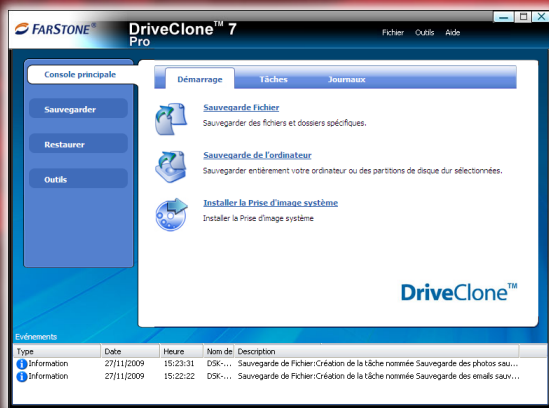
FarStone® DriveClone™ 7 Pro

Fichier Outils Aide

Console principale

Sauvegarder

Restaurer

Outils

Démarrage Tâches Journaux

Sauvegarde Fichier
Sauvegarder des fichiers et dossiers spécifiques.

Sauvegarde de l'ordinateur
Sauvegarder entièrement votre ordinateur ou des partitions de disque dur sélectionnées.

Installer la Prise d'image système
Installer la Prise d'image système

DriveClone™

Evénements

| Type | Date | Heure | Nom de | Description |
|---|---|---|---|---|
| Information | 27/11/2009 | 15:23:31 | DSK-... | Sauvegarde de Fichier:Création de la tâche nommée Sauvegarde des photos sau... |
| Information | 27/11/2009 | 15:22:22 | DSK-... | Sauvegarde de Fichier:Création de la tâche nommée Sauvegarde des emails sauv... |